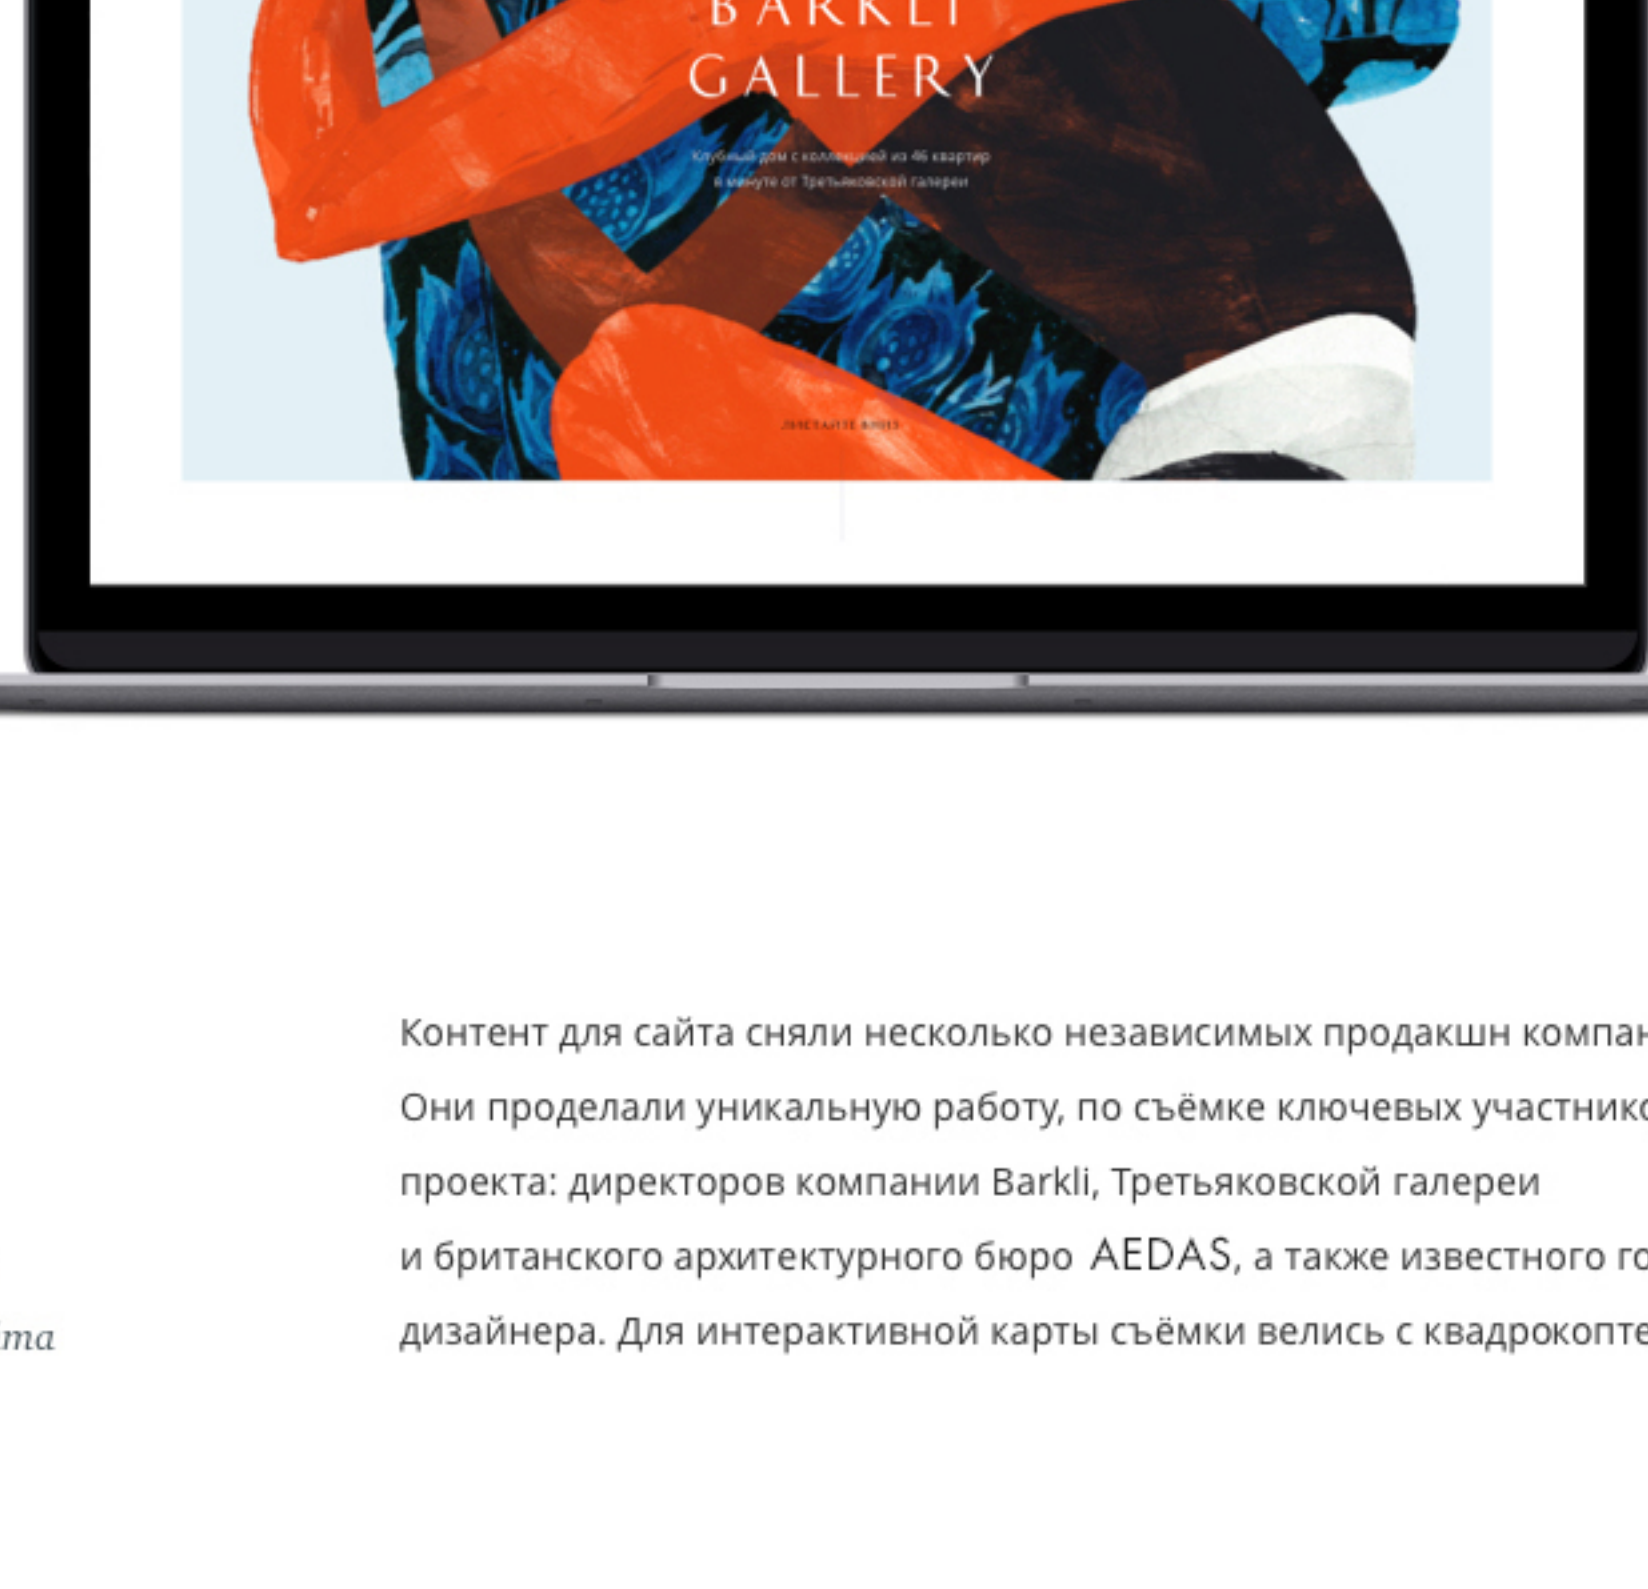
BARKLI
GALLERY

Клубный дом с коллекцией из 46 квартир
в минуте от Третьяковской галереи

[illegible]

Контент для сайта сняли несколько независимых продакшн компан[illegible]
Они проделали уникальную работу, по съёмке ключевых участнико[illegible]
проекта: директоров компании Barkli, Третьяковской галереи
и британского архитектурного бюро AEDAS, а также известного го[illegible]
дизайнера. Для интерактивной карты съёмки велись с квадрокопте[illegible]

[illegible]та